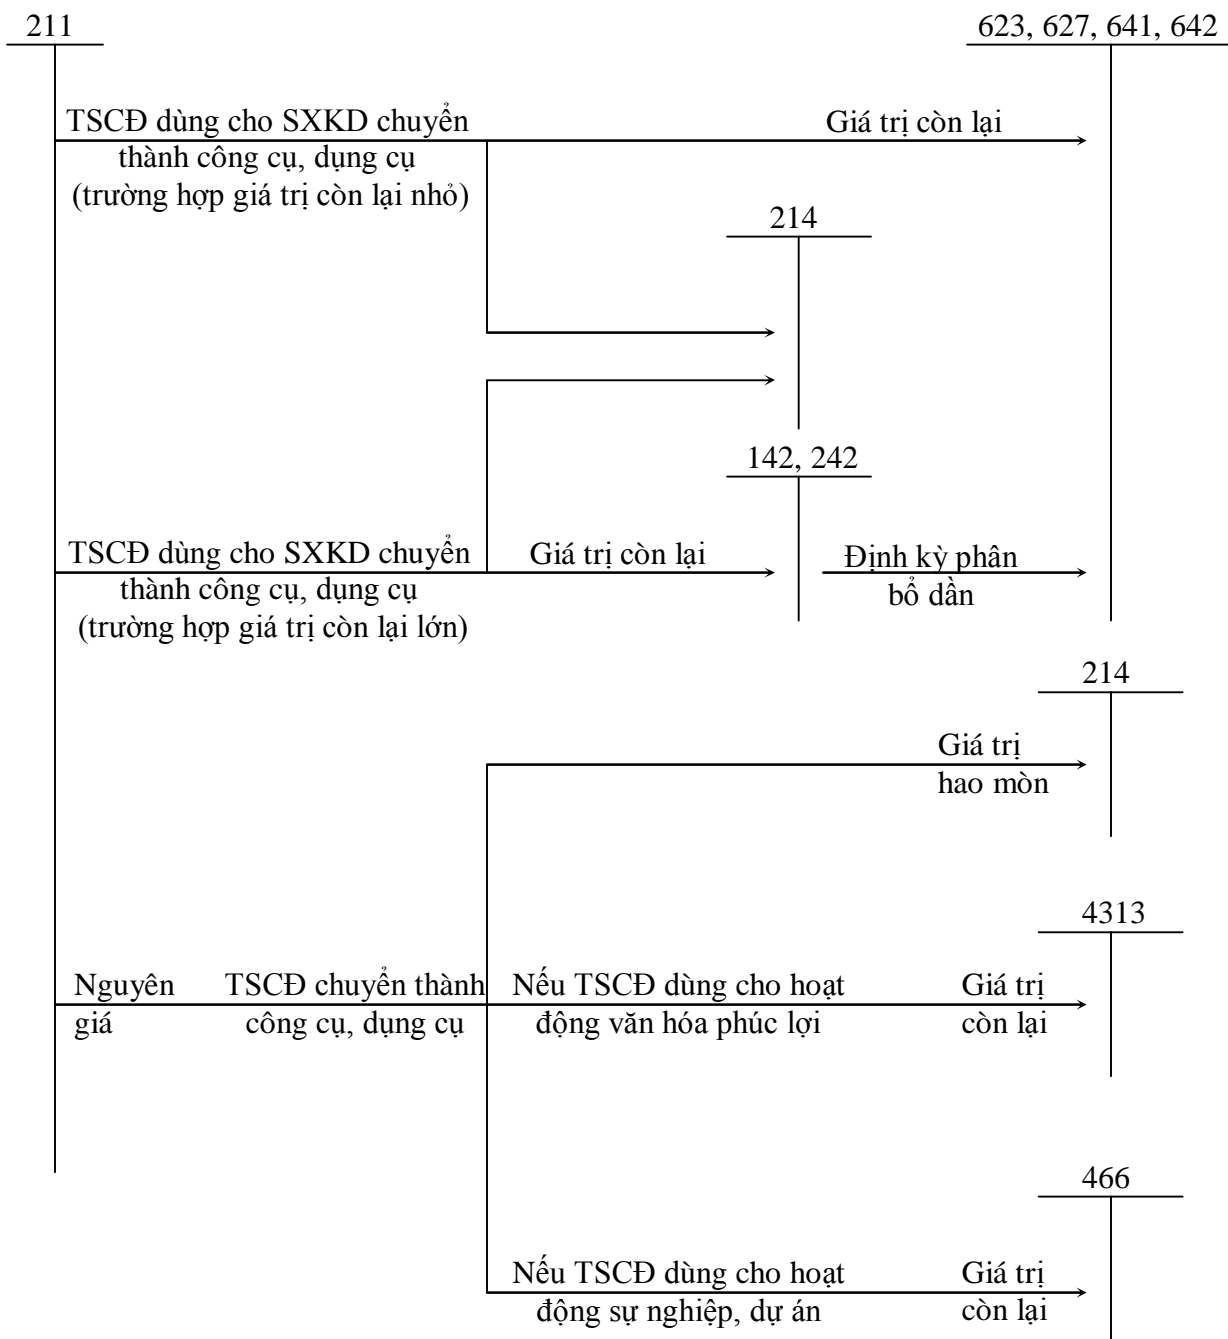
211

623, 627, 641, 642

TSCĐ dùng cho SXKD chuyển thành công cụ, dụng cụ (trường hợp giá trị còn lại nhỏ)

Giá trị còn lại

214

142, 242

TSCĐ dùng cho SXKD chuyển thành công cụ, dụng cụ (trường hợp giá trị còn lại lớn)

Giá trị còn lại

Định kỳ phân bổ dần

214

Giá trị hao mòn

4313

Nguyên giá

TSCĐ chuyển thành công cụ, dụng cụ

Nếu TSCĐ dùng cho hoạt động văn hóa phúc lợi

Giá trị còn lại

466

Nếu TSCĐ dùng cho hoạt động sự nghiệp, dự án

Giá trị còn lại